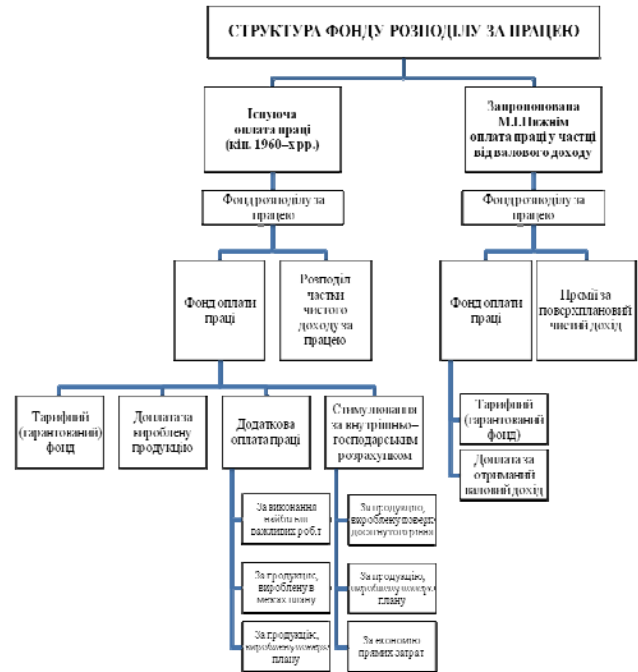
СТРУКТУРА ФОНДУ РОЗПОДІЛУ ЗА ПРАЦЮ

Існуюча оплата праці (кін. 1960–х рр.)

Запропонована М.І.Пижім оплата праці у частці від валового доходу

Фонд розподілу за працею

Фонд розподілу за працею

Фонд оплати праці

Розподіл частки чистого доходу за працею

Фонд оплати праці

Премія за понадплановий чистий дохід

Тарифний (гарантований) фонд

Доплата за вироблену продукцію

Додаткова оплата праці

Стимулювання за внутрішньо–господарським розрахунком

Тарифний (гарантований фонд)

Доплата за отриманий валовий дохід

За виконання найбільш важливих робіт

За продукцію, вироблену в межах плану

За продукцію, вироблену понад плану

За продукцію, вироблену понад досягнутого рівня

За продукцію, вироблену понад плану

За економію прямих затрат